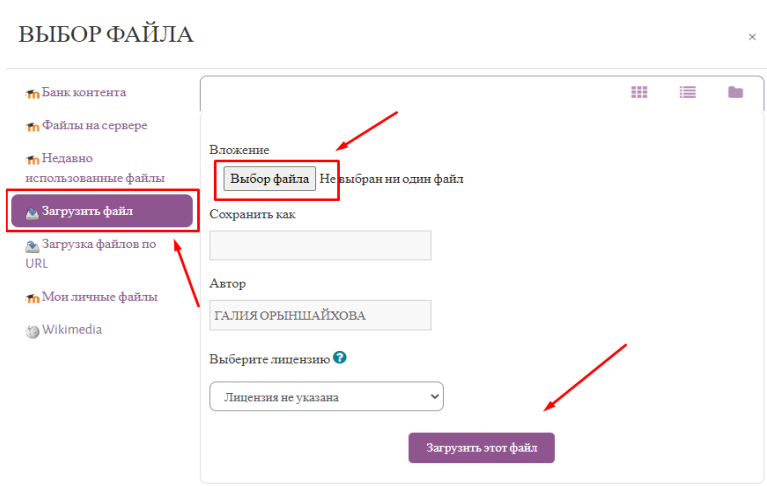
ВЫБОР ФАЙЛА

×

Банк контента

Файлы на сервере

Недавно использованные файлы

Загрузить файл

Загрузка файлов по URL

Мои личные файлы

Wikimedia

Вложение

Выбор файла Не выбран ни один файл

Сохранить как

Автор

ГАЛИЯ ОРЫНШАЙХОВА

Выберите лицензию

Лицензия не указана

Загрузить этот файл